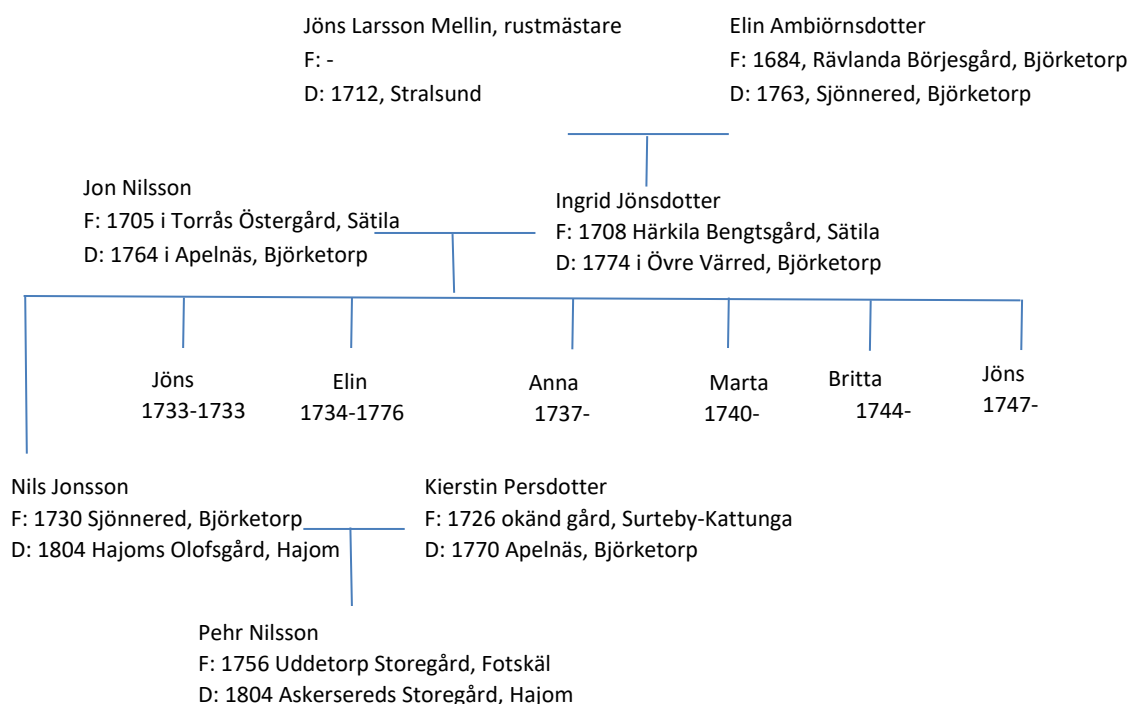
Jöns Larsson Mellin, rustmästare
F: -
D: 1712, Stralsund

Elin Ambiörnsdotter
F: 1684, Rävlanda Börjesgård, Björketorp
D: 1763, Sjönnered, Björketorp

Jon Nilsson
F: 1705 i Torrås Östergård, Sätila
D: 1764 i Apelnäs, Björketorp

Ingrid Jönsdotter
F: 1708 Härkila Bengtsgård, Sätila
D: 1774 i Övre Värred, Björketorp

Jöns
1733-1733

Elin
1734-1776

Anna
1737-

Marta
1740-

Britta
1744-

Jöns
1747-

Nils Jonsson
F: 1730 Sjönnered, Björketorp
D: 1804 Hajoms Olofsgård, Hajom

Kierstin Persdotter
F: 1726 okänd gård, Surteby-Kattunga
D: 1770 Apelnäs, Björketorp

Pehr Nilsson
F: 1756 Uddetorp Storegård, Fotskäl
D: 1804 Askersereds Storegård, Hajom